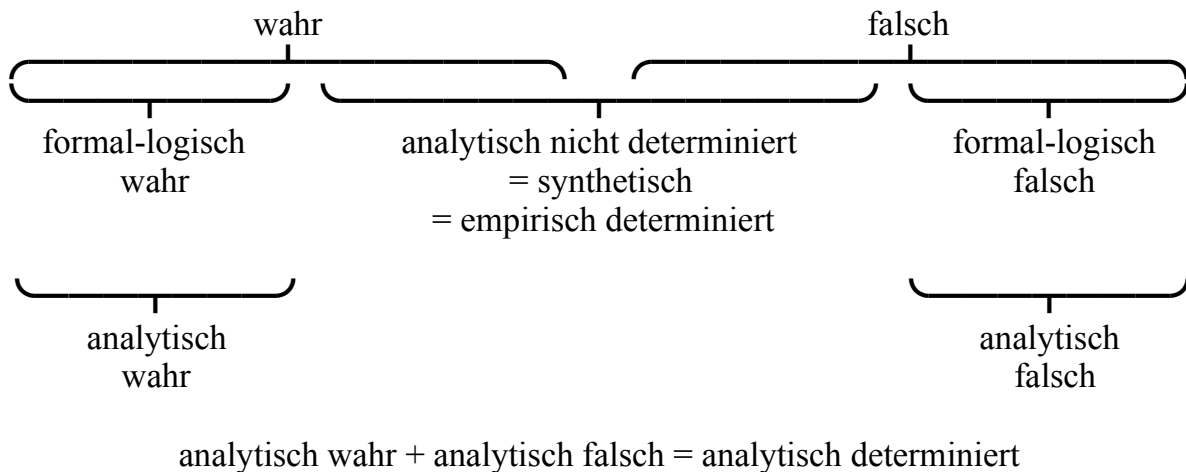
wahr

falsch

formal-logisch
wahr

analytisch nicht determiniert
= synthetisch
= empirisch determiniert

formal-logisch
falsch

analytisch
wahr

analytisch
falsch

analytisch wahr + analytisch falsch = analytisch determiniert